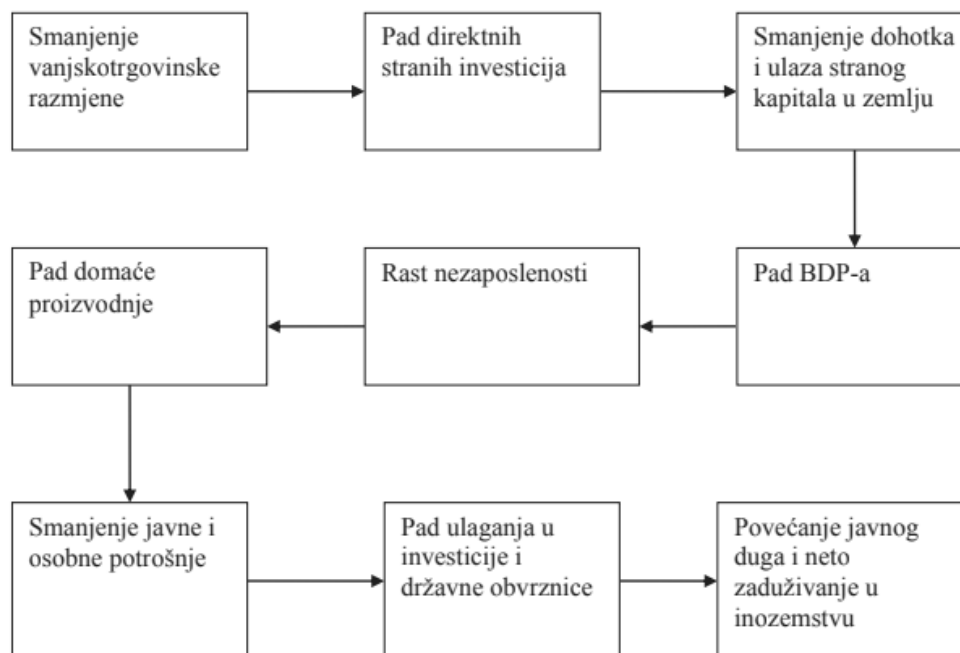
Smanjenje vanjskotrgovinske razmjene

Pad direktnih stranih investicija

Smanjenje dohotka i ulaza stranog kapitala u zemlju

Pad BDP-a

Rast nezaposlenosti

Pad domaće proizvodnje

Smanjenje javne i osobne potrošnje

Pad ulaganja u investicije i državne obvrznice

Povećanje javnog duga i neto zaduživanje u inozemstvu